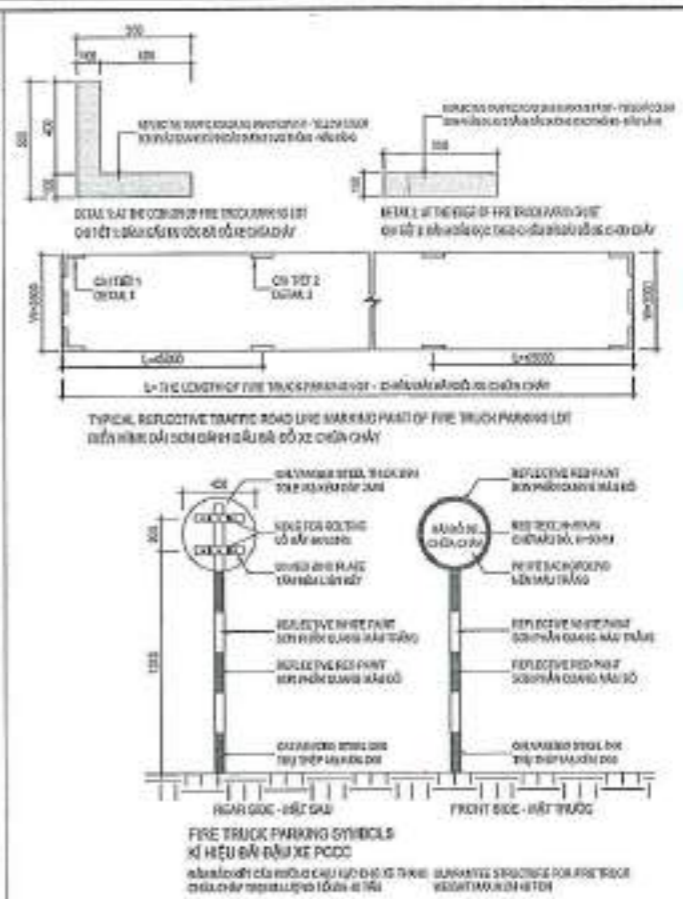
300
100 200
400
500
100
REFLECTIVE TRAFFIC ROAD LINE MARKING PAINT - YELLOW COLOR
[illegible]

DETAIL 1: AT THE CORNER OF FIRE TRUCK PARKING LOT
CHI TIẾT 1: ĐÁNH DẤU GÓC BÃI ĐỖ XE CHỮA CHÁY

REFLECTIVE TRAFFIC ROAD LINE MARKING PAINT - YELLOW COLOR
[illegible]
100
100

DETAIL 2: AT THE EDGE OF FIRE TRUCK PARKING LOT
CHI TIẾT 2: ĐÁNH DẤU DỌC THEO CẠNH BÃI ĐỖ XE CHỮA CHÁY

W=3000
CHI TIẾT 1
DETAIL 1
CHI TIẾT 2
DETAIL 2
W=3000
L=5000
L=5000
L= THE LENGTH OF FIRE TRUCK PARKING LOT - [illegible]

TYPICAL REFLECTIVE TRAFFIC ROAD LINE MARKING PAINT OF FIRE TRUCK PARKING LOT
ĐIỂN HÌNH DẢI SƠN ĐÁNH DẤU BÃI ĐỖ XE CHỮA CHÁY

400
300
1200
GALVANIZED STEEL THICKNESS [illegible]
TÔN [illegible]
HOLE FOR BOLTING
LỖ BẮT BU LÔNG
GUSSET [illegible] PLATE
TẤM BẢN LIÊN KẾT
REFLECTIVE WHITE PAINT
SƠN PHẢN QUANG MÀU TRẮNG
REFLECTIVE RED PAINT
SƠN PHẢN QUANG MÀU ĐỎ
GALVANIZED STEEL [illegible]
THÉP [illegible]

BÃI ĐỖ XE CHỮA CHÁY
REFLECTIVE RED PAINT
SƠN PHẢN QUANG MÀU ĐỎ
RED TEXT, H=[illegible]
CHỮ MÀU ĐỎ, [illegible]
WHITE BACKGROUND
NỀN MÀU TRẮNG
REFLECTIVE WHITE PAINT
SƠN PHẢN QUANG MÀU TRẮNG
REFLECTIVE RED PAINT
SƠN PHẢN QUANG MÀU ĐỎ
GALVANIZED STEEL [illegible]
THÉP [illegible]

REAR SIDE - MẶT SAU
FRONT SIDE - MẶT TRƯỚC

FIRE TRUCK PARKING SYMBOLS
KÍ HIỆU BÃI ĐẬU XE PCCC

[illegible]
GUARANTEE STRUCTURE FOR FIRE TRUCK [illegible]